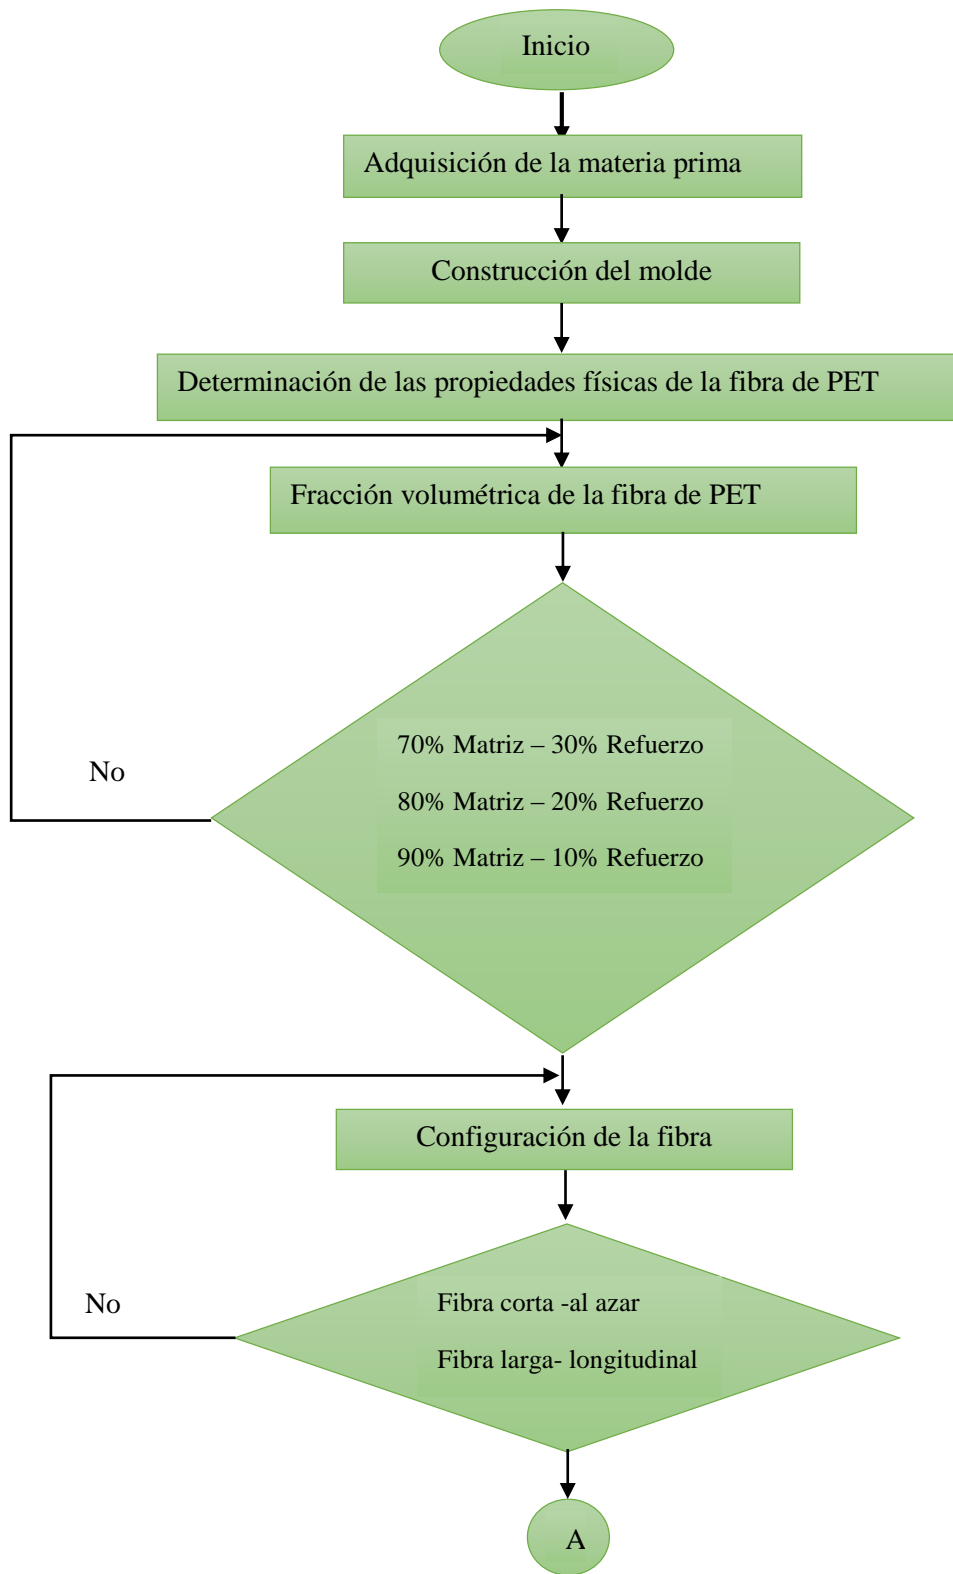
Inicio

Adquisición de la materia prima

Construcción del molde

Determinación de las propiedades físicas de la fibra de PET

Fracción volumétrica de la fibra de PET

No

70% Matriz – 30% Refuerzo

80% Matriz – 20% Refuerzo

90% Matriz – 10% Refuerzo

Configuración de la fibra

No

Fibra corta -al azar

Fibra larga- longitudinal

A